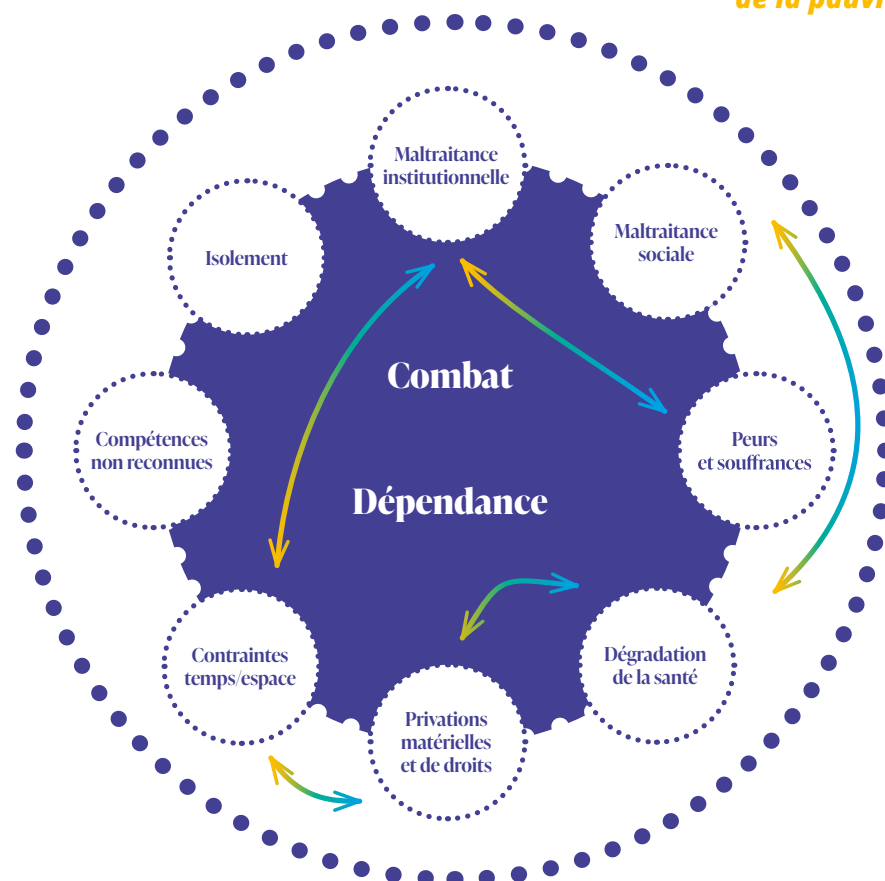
de la pauvr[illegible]

Maltraitance institutionnelle

Maltraitance sociale

Isolement

Combat

Compétences non reconnues

Peurs et souffrances

Dépendance

Contraintes temps/espace

Dégradation de la santé

Privations matérielles et de droits